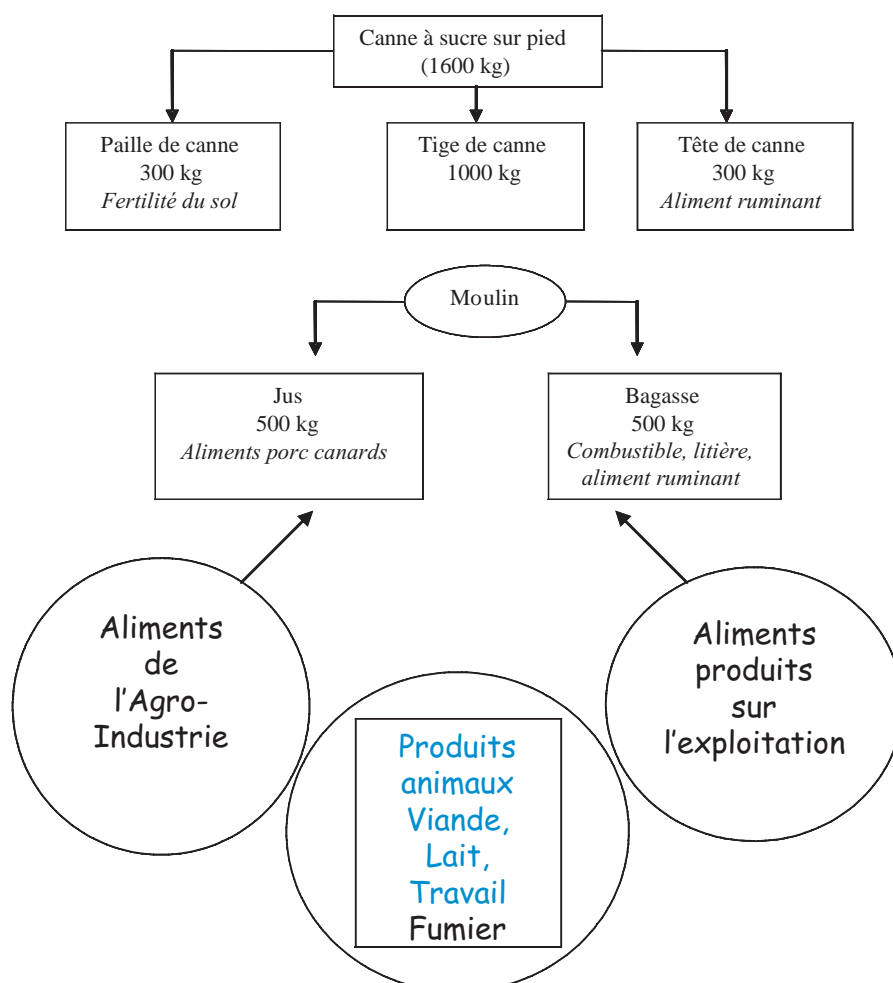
Canne à sucre sur pied
(1600 kg)

Paille de canne
300 kg
Fertilité du sol

Tige de canne
1000 kg

Tête de canne
300 kg
Aliment ruminant

Moulin

Jus
500 kg
Aliments porc canards

Bagasse
500 kg
Combustible, litière, aliment ruminant

Aliments de l'Agro-Industrie

Aliments produits sur l'exploitation

Produits animaux
Viande,
Lait,
Travail
Fumier